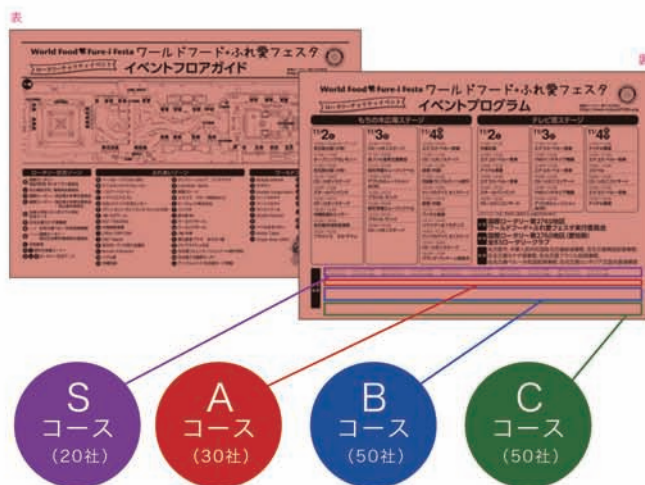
表

World Food & Fure-i Festa ワールドフードふれ愛フェスタ
ロータリーチャリティイベント
イベントフロアガイド

裏

World Food & Fure-i Festa ワールドフードふれ愛フェスタ
ロータリーチャリティイベント
イベントプログラム

もちの木広場ステージ

テレビ塔ステージ

11/2(土)

11/3(日)

11/4(月)

S
コース
(20社)

A
コース
(30社)

B
コース
(50社)

C
コース
(50社)